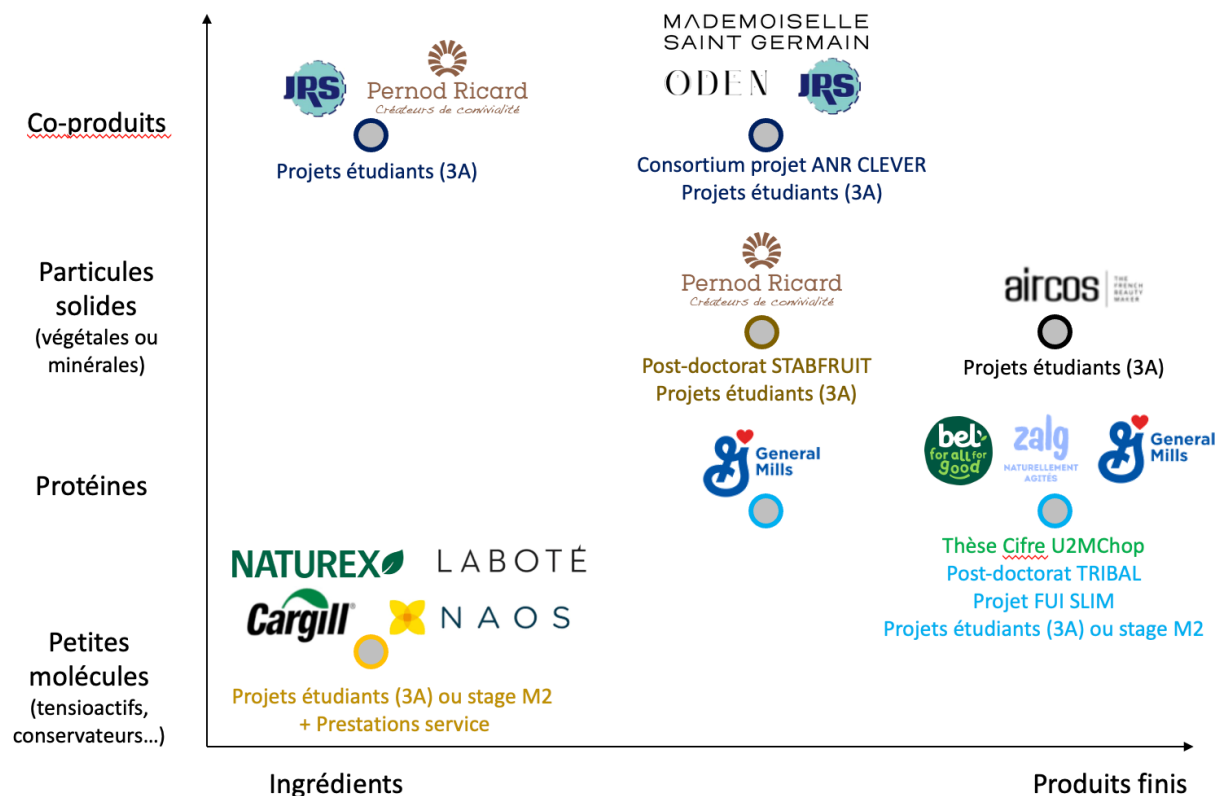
Co-produits

JRS Pernod Ricard Créateurs de convivialité

Projets étudiants (3A)

MADEMOISELLE SAINT GERMAIN

ODEN JRS

Consortium projet ANR CLEVER
Projets étudiants (3A)

Particules solides (végétales ou minérales)

Pernod Ricard Créateurs de convivialité

Post-doctorat STABFRUIT
Projets étudiants (3A)

aircos THE FRENCH BEAUTY MAKER

Projets étudiants (3A)

Protéines

General Mills

bel for all for good zalg NATURELLEMENT AGITÉS General Mills

Thèse Cifre U2MChop
Post-doctorat TRIBAL
Projet FUI SLIM
Projets étudiants (3A) ou stage M2

NATUREX LABOTÉ
Cargill NAOS

Petites molécules (tensioactifs, conservateurs…)

Projets étudiants (3A) ou stage M2
+ Prestations service

Ingrédients

Produits finis